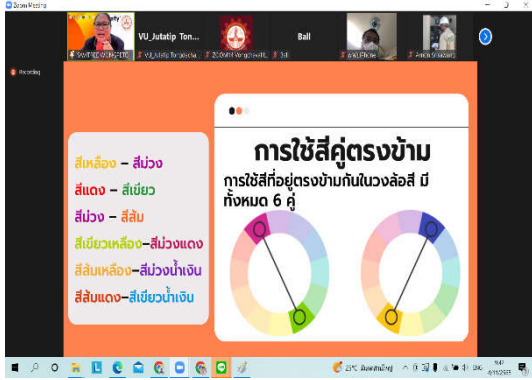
Zoom Meeting

VU_Jutatip Ton...

Ball

Recording

สีเหลือง – สีม่วง

สีแดง – สีเขียว

สีม่วง – สีส้ม

สีเขียวเหลือง–สีม่วงแดง

สีส้มเหลือง–สีม่วงน้ำเงิน

สีส้มแดง–สีเขียวน้ำเงิน

การใช้สีคู่ตรงข้าม

การใช้สีที่อยู่ตรงข้ามกันในวงล้อสี มีทั้งหมด 6 คู่

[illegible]